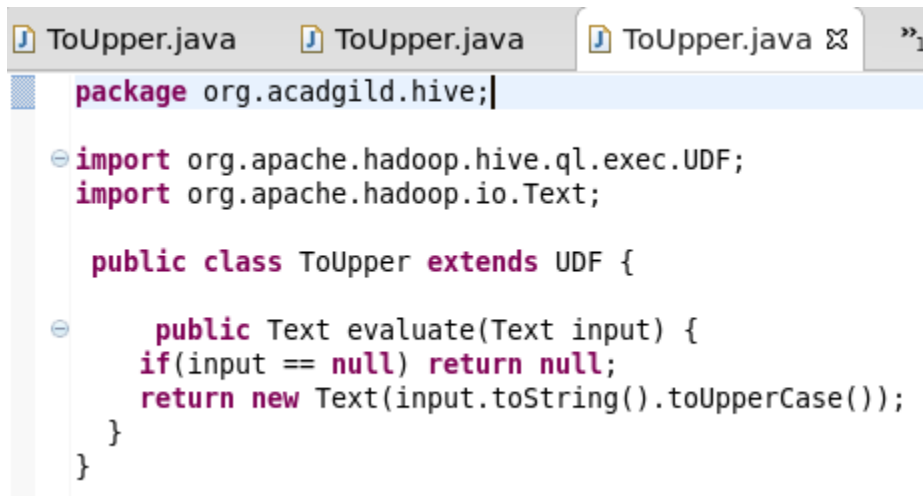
ToUpper.java ToUpper.java ToUpper.java »1

package org.acadgild.hive;

import org.apache.hadoop.hive.ql.exec.UDF;
import org.apache.hadoop.io.Text;

public class ToUpper extends UDF {

public Text evaluate(Text input) {
if(input == null) return null;
return new Text(input.toString().toUpperCase());
}
}